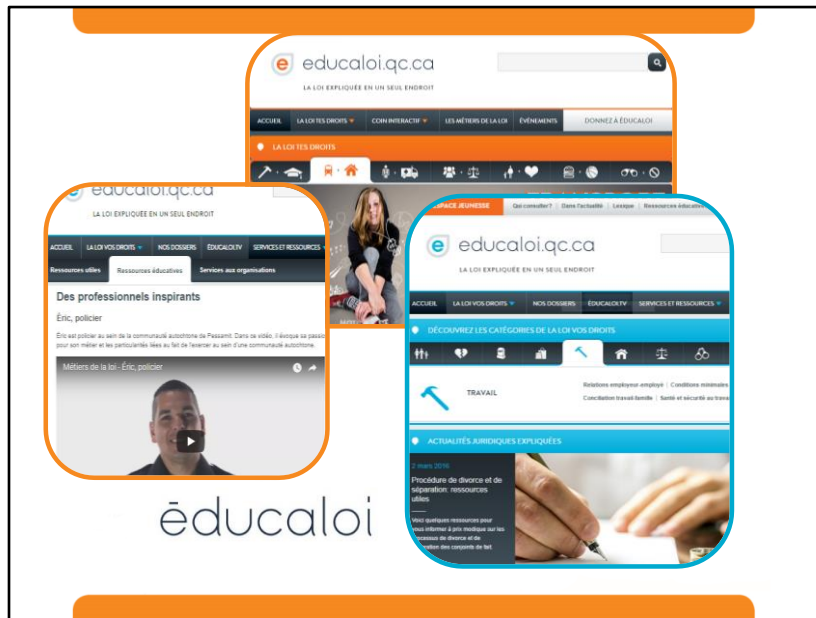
educaloi.qc.ca

LA LOI EXPLIQUÉE EN UN SEUL ENDROIT

ACCUEIL | LA LOI TES DROITS | COIN INTERACTIF | LES MÉTIERS DE LA LOI | ÉVÉNEMENTS | DONNEZ À ÉDUCALOI

LA LOI TES DROITS

educaloi.qc.ca

LA LOI EXPLIQUÉE EN UN SEUL ENDROIT

ACCUEIL | LA LOI VOS DROITS | NOS DOSSIERS | ÉDUCALOI.TV | SERVICES ET RESSOURCES

Ressources utiles | Ressources éducatives | Services aux organisations

Des professionnels inspirants

Éric, policier

Éric est policier au sein de la communauté autochtone de Pessamit. Dans ce vidéo, il évoque sa passion pour son métier et les particularités liées au fait de l'exercer au sein d'une communauté autochtone.

Métiers de la loi - Éric, policier

ESPACE JEUNESSE | Qui consulter? | Dans l'actualité | Lexique | Ressources éducatives

educaloi.qc.ca

LA LOI EXPLIQUÉE EN UN SEUL ENDROIT

ACCUEIL | LA LOI VOS DROITS | NOS DOSSIERS | ÉDUCALOI.TV | SERVICES ET RESSOURCES

DÉCOUVREZ LES CATÉGORIES DE LA LOI VOS DROITS

TRAVAIL

Relations employeur employé | Conditions minimales
Conciliation travail-famille | Santé et sécurité au travail

ACTUALITÉS JURIDIQUES EXPLIQUÉES

2 mars 2016

Procédure de divorce et de séparation: ressources utiles

Voici quelques ressources pour vous informer à prix modique sur les processus de divorce et de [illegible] des conjoints de fait.

ēducaloi